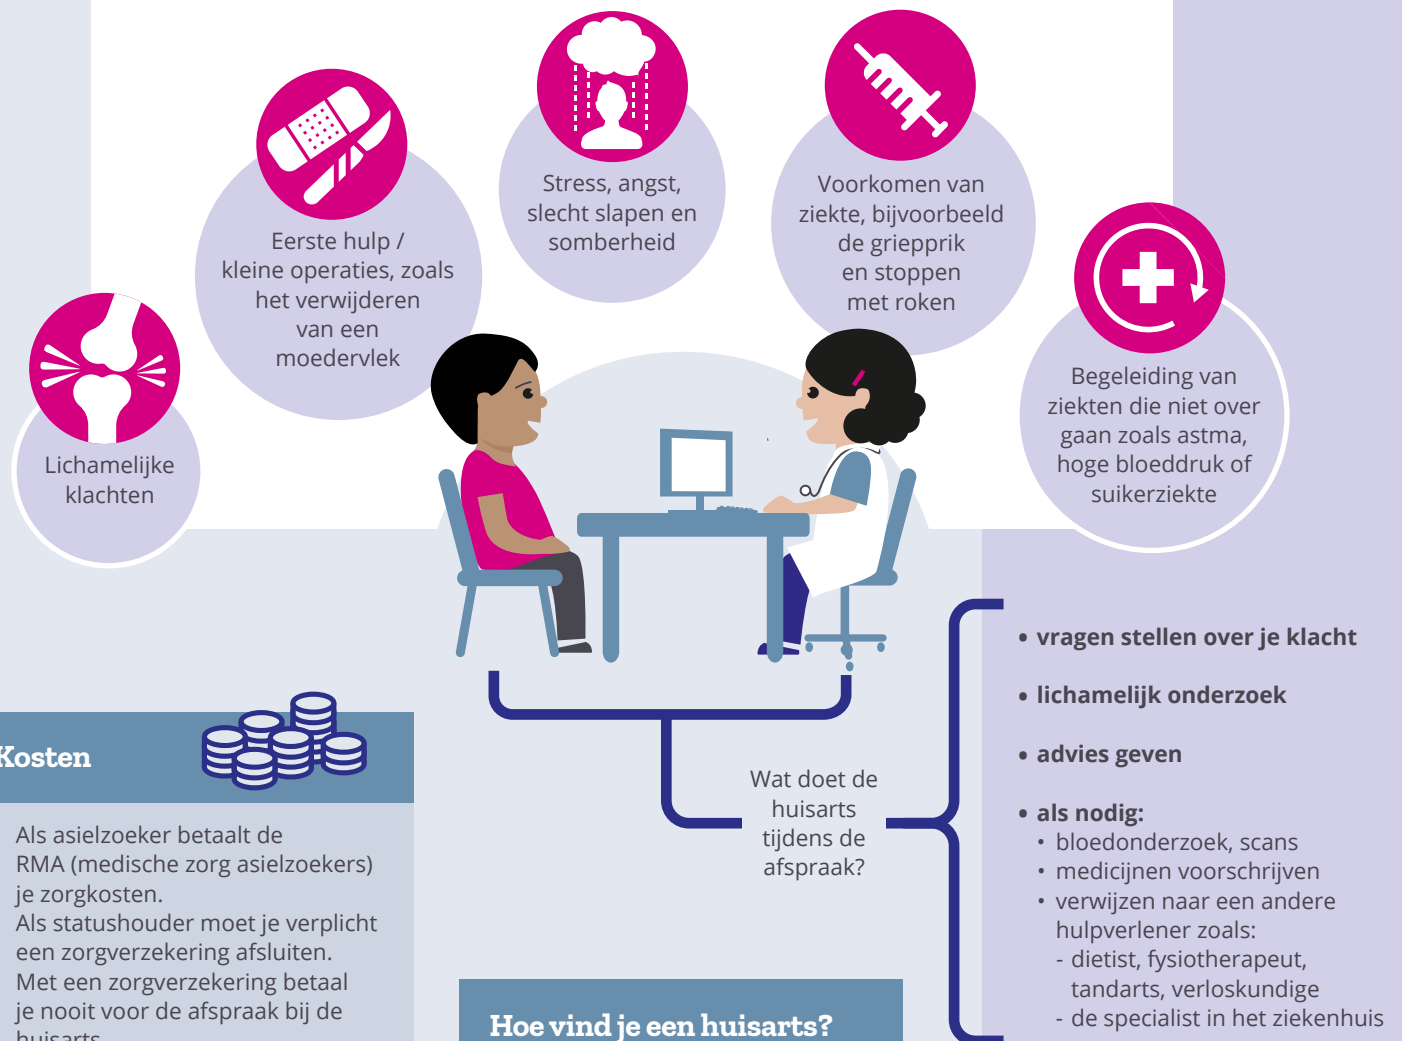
Lichamelijke klachten

Eerste hulp / kleine operaties, zoals het verwijderen van een moedervlek

Stress, angst, slecht slapen en somberheid

Voorkomen van ziekte, bijvoorbeeld de griepprik en stoppen met roken

Begeleiding van ziekten die niet over gaan zoals astma, hoge bloeddruk of suikerziekte

Wat doet de huisarts tijdens de afspraak?

• vragen stellen over je klacht

• lichamelijk onderzoek

• advies geven

• als nodig:
• bloedonderzoek, scans
• medicijnen voorschrijven
• verwijzen naar een andere hulpverlener zoals:
- dietist, fysiotherapeut, tandarts, verloskundige
- de specialist in het ziekenhuis

Kosten

Als asielzoeker betaalt de RMA (medische zorg asielzoekers) je zorgkosten.
Als statushouder moet je verplicht een zorgverzekering afsluiten.
Met een zorgverzekering betaal je nooit voor de afspraak bij de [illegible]

Hoe vind je een huisarts?